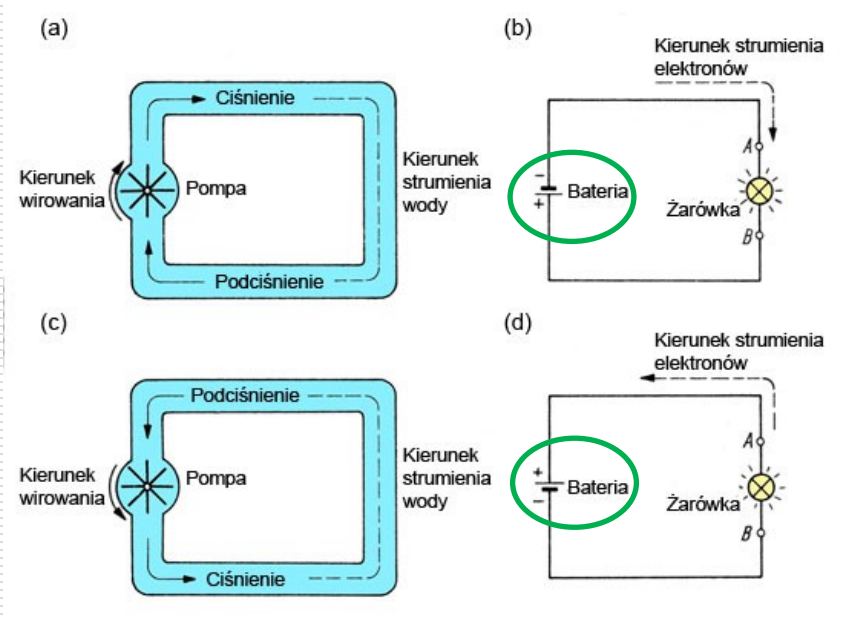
(a)

Ciśnienie

Kierunek wirowania

Pompa

Kierunek strumienia wody

Podciśnienie

(b)

Kierunek strumienia elektronów

A

−
+
Bateria

Żarówka

B

(c)

Podciśnienie

Kierunek wirowania

Pompa

Kierunek strumienia wody

Ciśnienie

(d)

Kierunek strumienia elektronów

A

+
−
Bateria

Żarówka

B